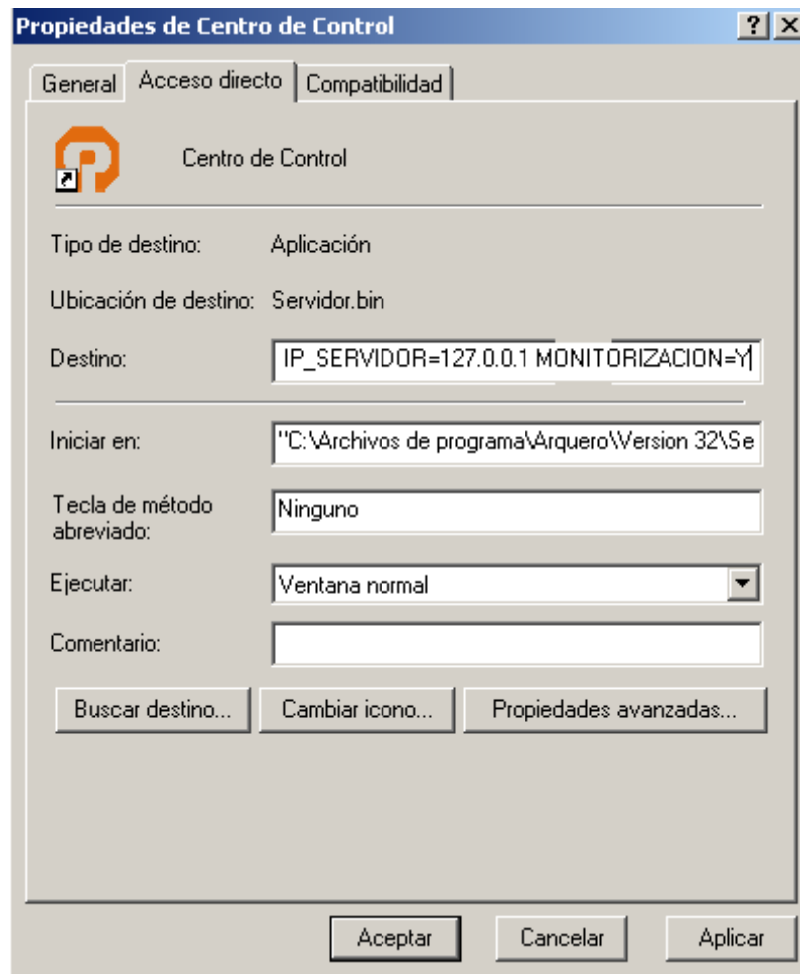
Propiedades de Centro de Control

? X

General | Acceso directo | Compatibilidad

Centro de Control

Tipo de destino: Aplicación

Ubicación de destino: Servidor.bin

Destino: IP_SERVIDOR=127.0.0.1 MONITORIZACION=Y

Iniciar en: "C:\Archivos de programa\Arquero\Version 32\Se

Tecla de método abreviado: Ninguno

Ejecutar: Ventana normal

Comentario:

Buscar destino... | Cambiar icono... | Propiedades avanzadas...

Aceptar | Cancelar | Aplicar